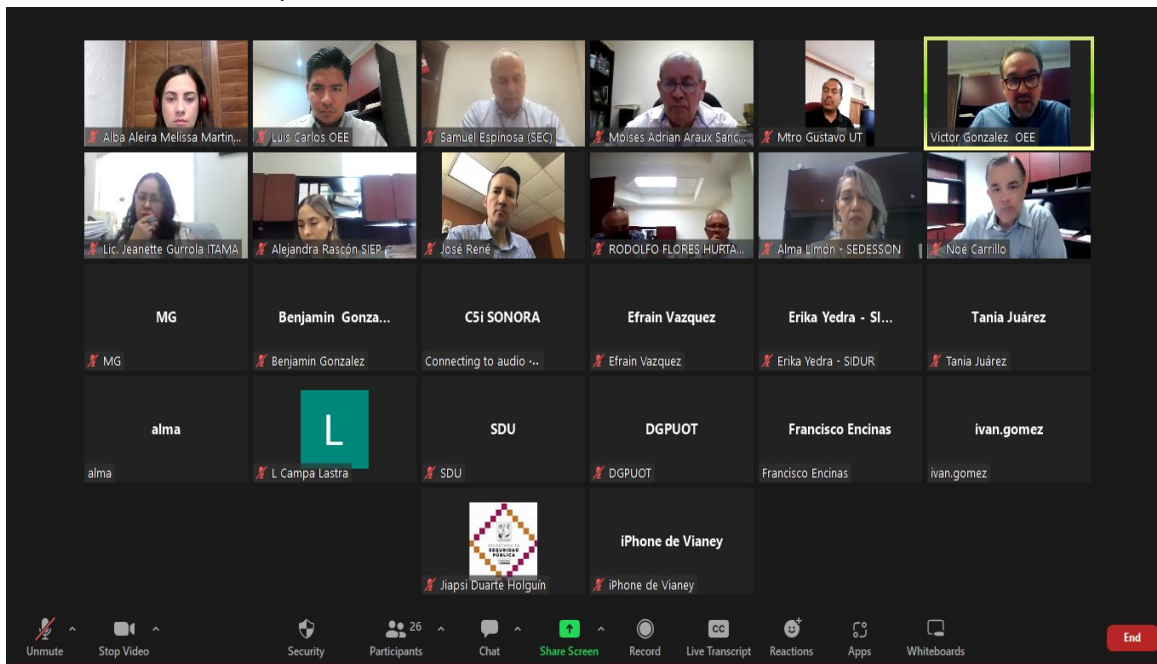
Alba Aleira Melissa Martin...
Luis Carlos OEE
Samuel Espinosa (SEC)
Moises Adrian Araux Sanc...
Mtro Gustavo UT
Victor Gonzalez OEE
Lic. Jeanette Gurrola ITAMA
Alejandra Rascón SIEP
José René
RODOLFO FLORES HURTA...
Alma Limón - SEDESSON
Noé Carrillo

MG
MG
Benjamin Gonza...
Benjamin Gonzalez
C5i SONORA
Connecting to audio ...
Efrain Vazquez
Efrain Vazquez
Erika Yedra - SI...
Erika Yedra - SIDUR
Tania Juárez
Tania Juárez

alma
alma
L
L Campa Lastra
SDU
SDU
DGPUOT
DGPUOT
Francisco Encinas
Francisco Encinas
ivan.gomez
ivan.gomez

SECRETARÍA DE SEGURIDAD PÚBLICA
Jiapsi Duarte Holguín
iPhone de Vianey
iPhone de Vianey

Unmute
Stop Video
Security
26
Participants
Chat
Share Screen
Record
CC
Live Transcript
Reactions
Apps
Whiteboards
End